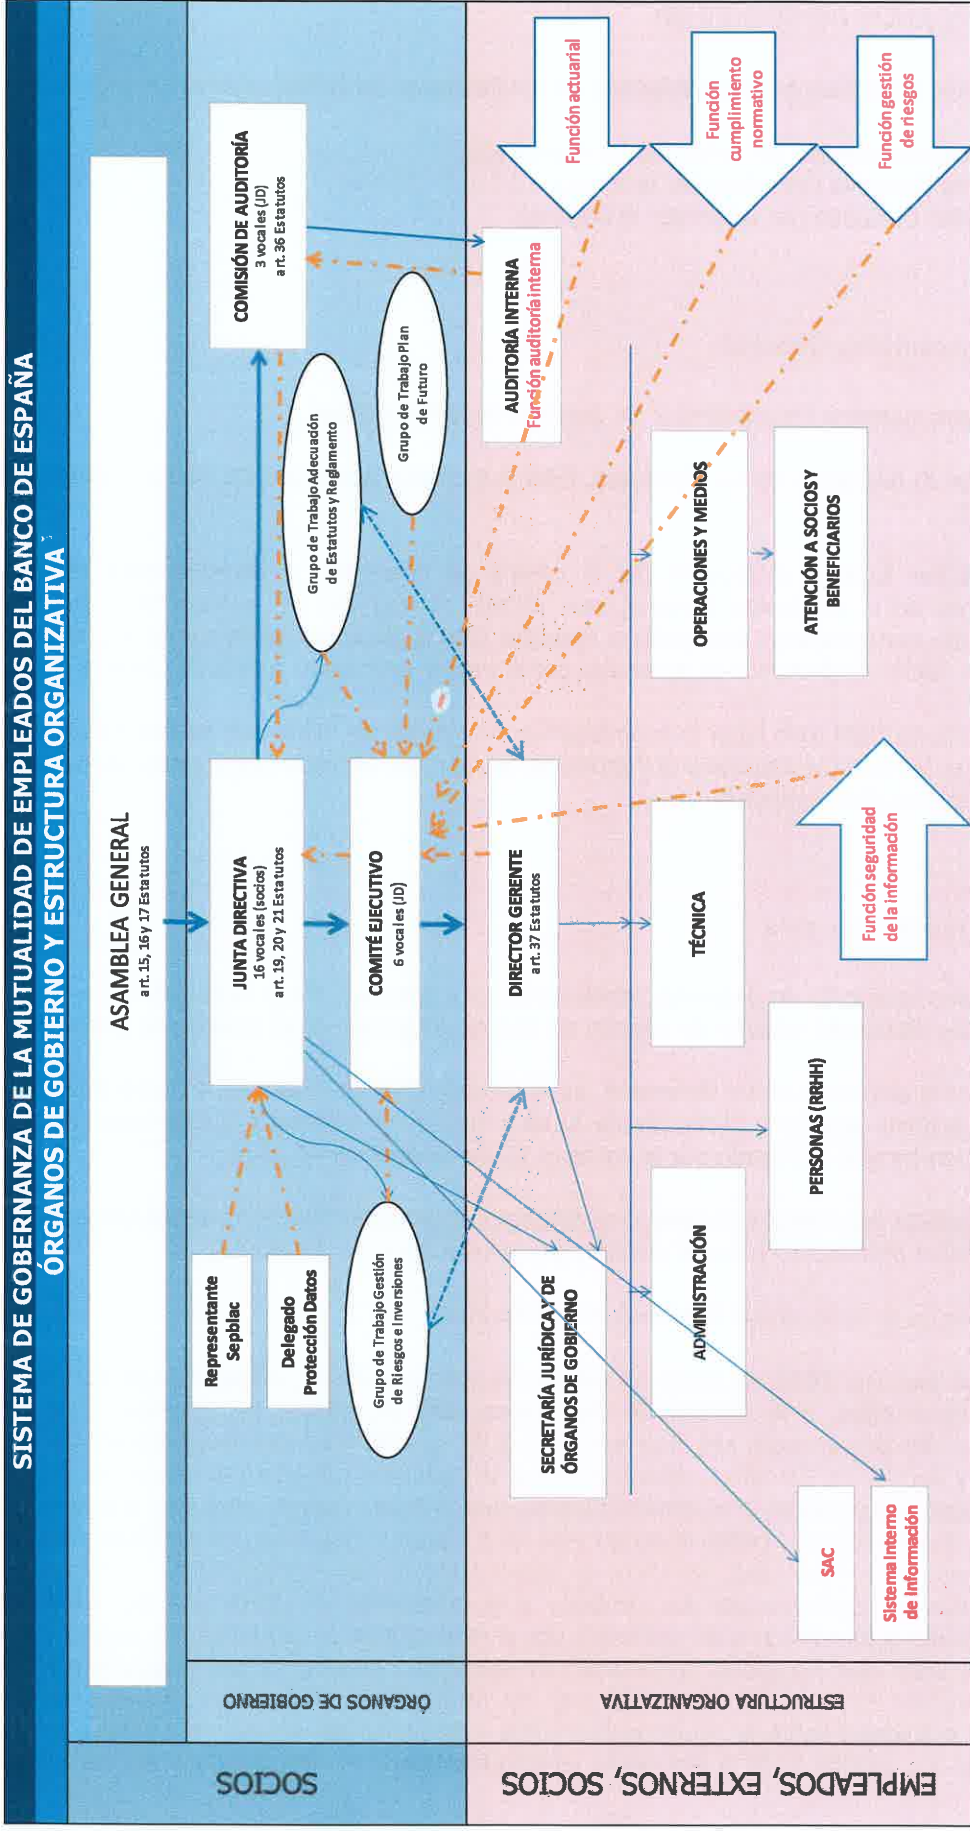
SISTEMA DE GOBERNANZA DE LA MUTUALIDAD DE EMPLEADOS DEL BANCO DE ESPAÑA
ÓRGANOS DE GOBIERNO Y ESTRUCTURA ORGANIZATIVA

ASAMBLEA GENERAL
art. 15, 16 y 17 Estatutos

COMISIÓN DE AUDITORÍA
3 vocales (JD)
art. 36 Estatutos

Grupo de Trabajo Plan de Futuro

Grupo de Trabajo Adecuación de Estatutos y Reglamento

JUNTA DIRECTIVA
16 vocales (socios)
art. 19, 20 y 21 Estatutos

COMITÉ EJECUTIVO
6 vocales (JD)

Representante Sepblac

Delegado Protección Datos

Grupo de Trabajo Gestión de Riesgos e Inversiones

Función actuarial

Función cumplimiento normativo

Función gestión de riesgos

AUDITORÍA INTERNA
Función auditoría interna

OPERACIONES Y MEDIOS

ATENCIÓN A SOCIOS Y BENEFICIARIOS

DIRECTOR GERENTE
art. 37 Estatutos

TÉCNICA

Función seguridad de la información

PERSONAS (RRHH)

ADMINISTRACIÓN

SECRETARÍA JURÍDICA Y DE ÓRGANOS DE GOBIERNO

SAC

Sistema Interno de Información

ÓRGANOS DE GOBIERNO

ESTRUCTURA ORGANIZATIVA

SOCIOS

EMPLEADOS, EXTERNOS, SOCIOS